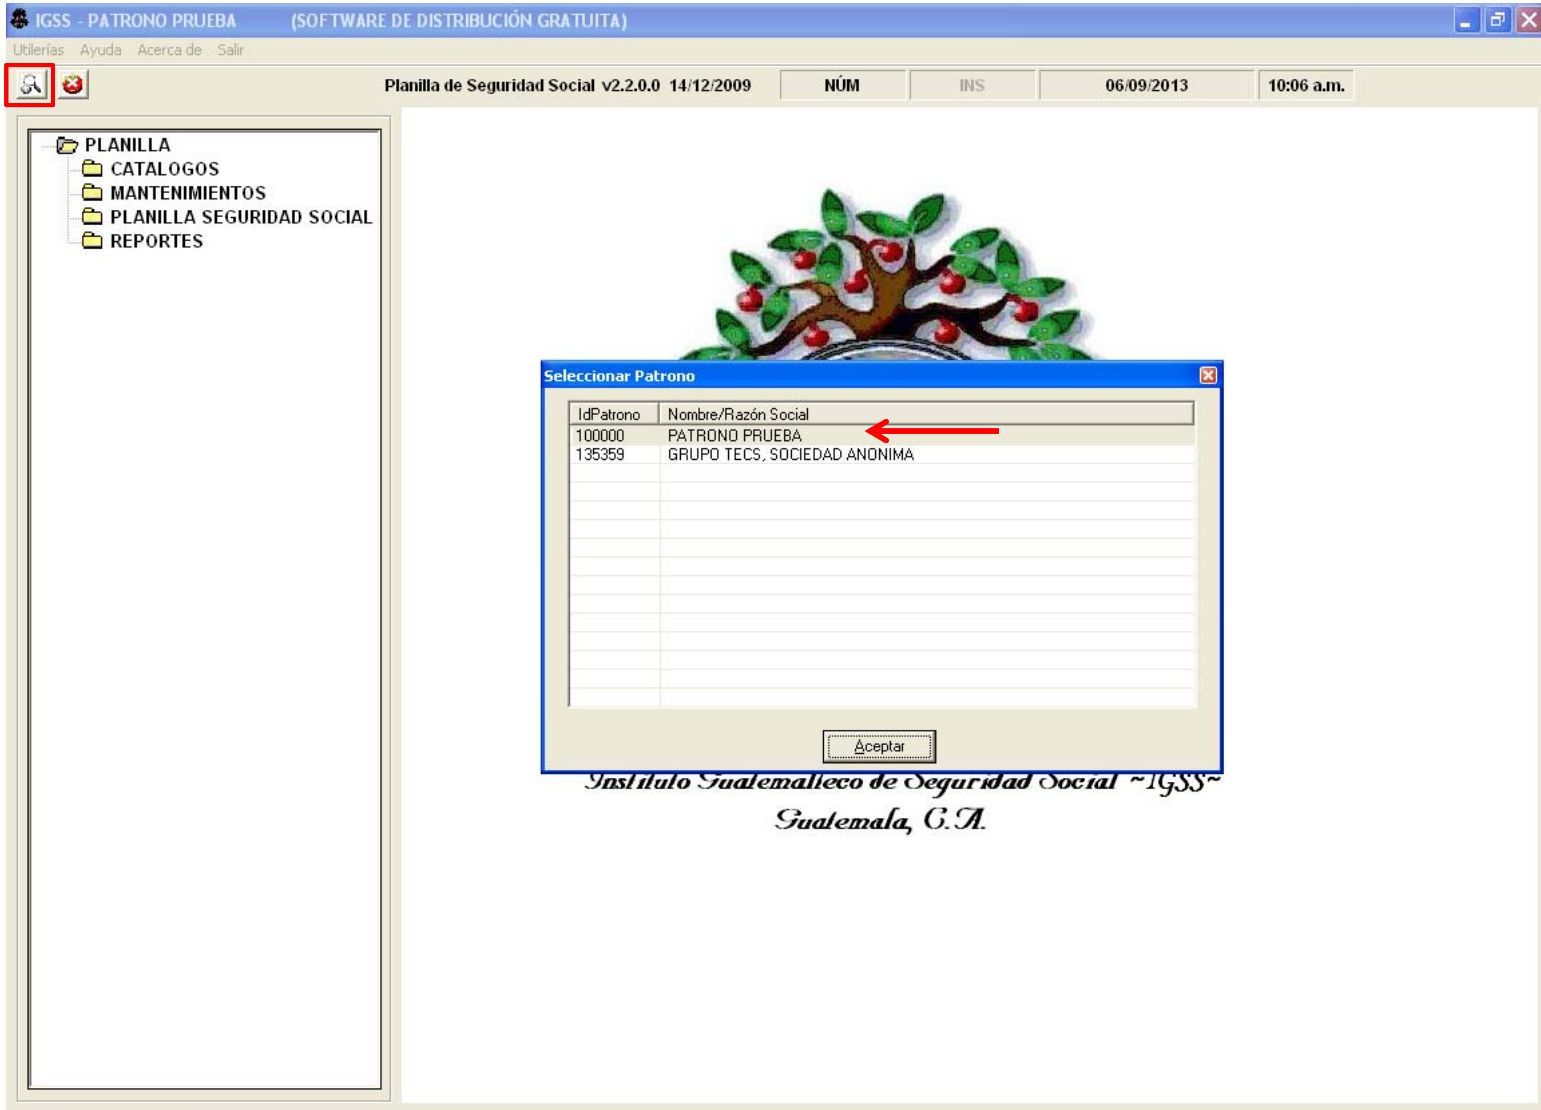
IGSS - PATRONO PRUEBA (SOFTWARE DE DISTRIBUCIÓN GRATUITA)

Utilerías Ayuda Acerca de Salir

Planilla de Seguridad Social v2.2.0.0 14/12/2009 | NÚM | INS | 06/09/2013 | 10:06 a.m.

PLANILLA
CATALOGOS
MANTENIMIENTOS
PLANILLA SEGURIDAD SOCIAL
REPORTES

Seleccionar Patrono

| IdPatrono | Nombre/Razón Social |
|---|---|
| 100000 | PATRONO PRUEBA |
| 135359 | GRUPO TECS, SOCIEDAD ANONIMA |

Aceptar

Instituto Guatemalteco de Seguridad Social ~IGSS~
Guatemala, C.A.